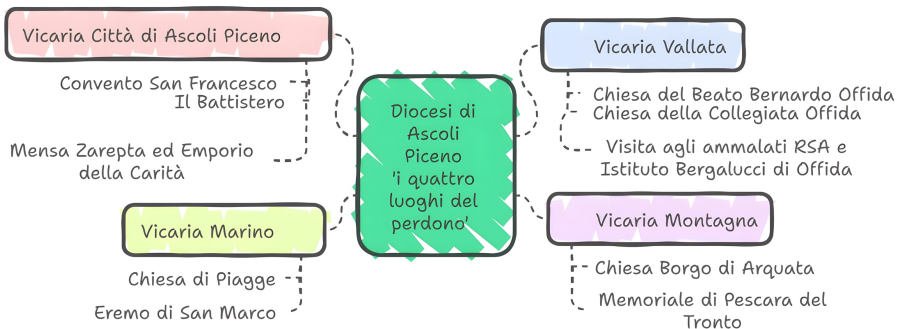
Diocesi di Ascoli Piceno 'i quattro luoghi del perdono'

Vicaria Città di Ascoli Piceno

Convento San Francesco
Il Battistero

Mensa Zarepta ed Emporio della Carità

Vicaria Marino

Chiesa di Piagge

Eremo di San Marco

Vicaria Vallata

Chiesa del Beato Bernardo Offida
Chiesa della Collegiata Offida

Visita agli ammalati RSA e Istituto Bergalucci di Offida

Vicaria Montagna

Chiesa Borgo di Arquata

Memoriale di Pescara del Tronto